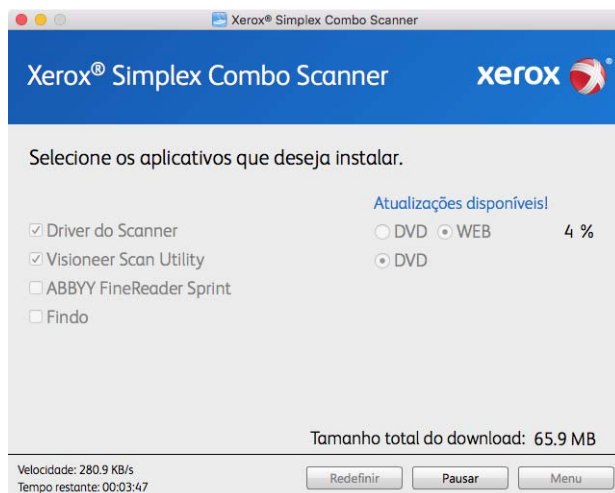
Xerox® Simplex Combo Scanner

Xerox® Simplex Combo Scanner

xerox

Selecione os aplicativos que deseja instalar.

Atualizações disponíveis!

☑ Driver do Scanner
DVD WEB 4 %

☑ Visioneer Scan Utility
DVD

ABBYY FineReader Sprint

Findo

Tamanho total do download: 65.9 MB

Velocidade: 280.9 KB/s
Tempo restante: 00:03:47

Redefinir Pausar Menu